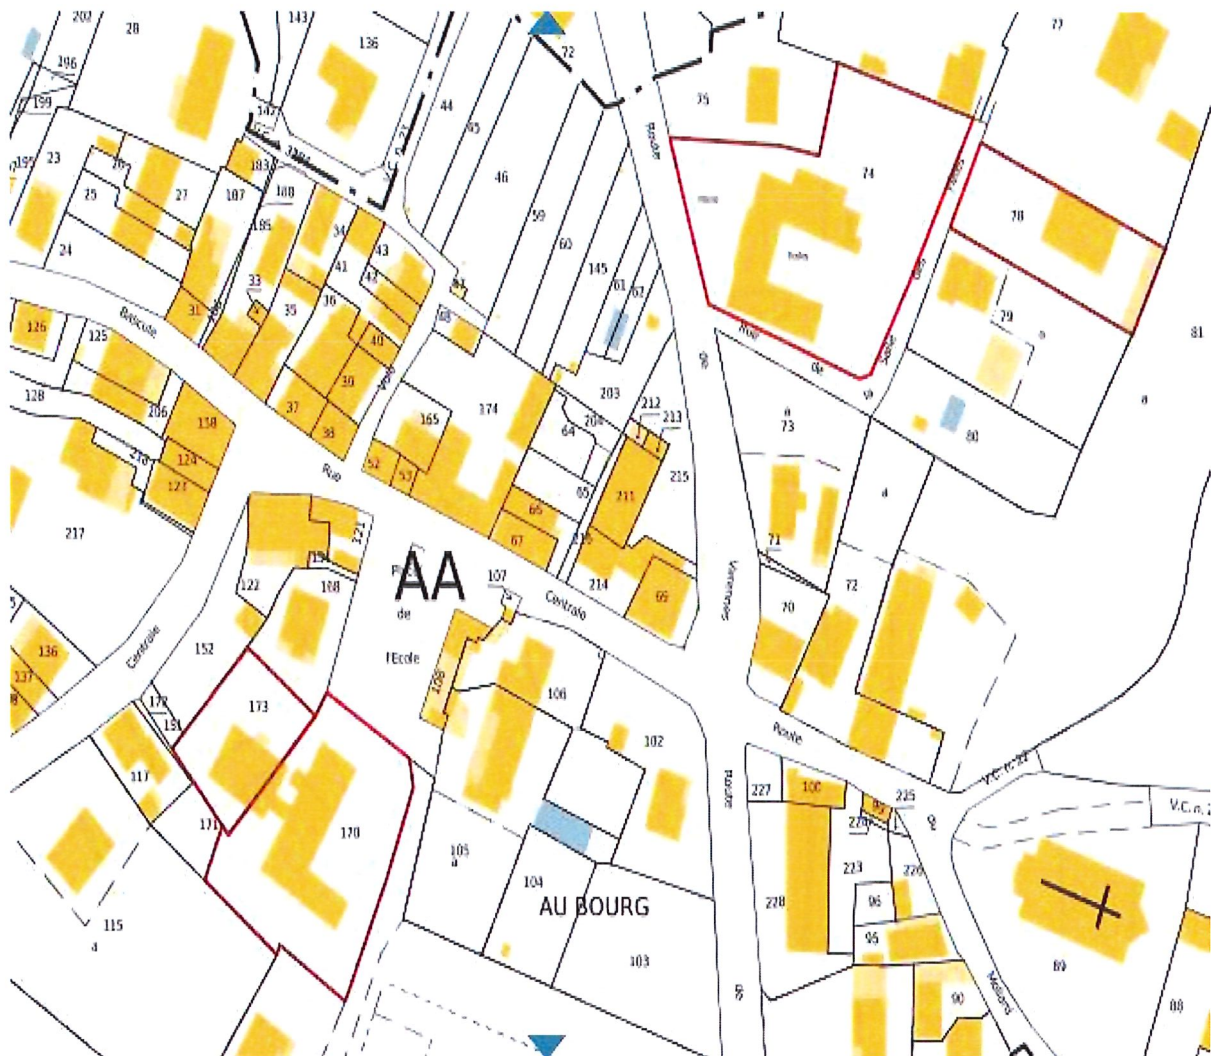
202
28
143
136
72
77
196
199
147
44
75
195
23
26
27
183
65
46
74
107
188
25
59
78
185
34
24
43
60
145
41
42
33
35
36
61
62
31
126
68
125
79
81
40
39
203
128
206
37
165
174
212
213
73
138
38
64
204
80
124
210
52
53
215
123
85
211
121
65
217
67
213
AA
71
154
122
108
107
214
Place
de
l'Ecole
70
72
69
136
152
137
108
106
173
172
102
117
227
100
225
226
171
170
224
105
104
223
220
AU BOURG
228
96
115
95
103
89
90
88
Rue
de
l'Ecole
Rue
Centrale
Rue
Centrale
Route
de
Varennes
Route
de
Route
de
Rue
de
la
Saulaie
V.C. n. 22
V.C. n. 2
Moulins